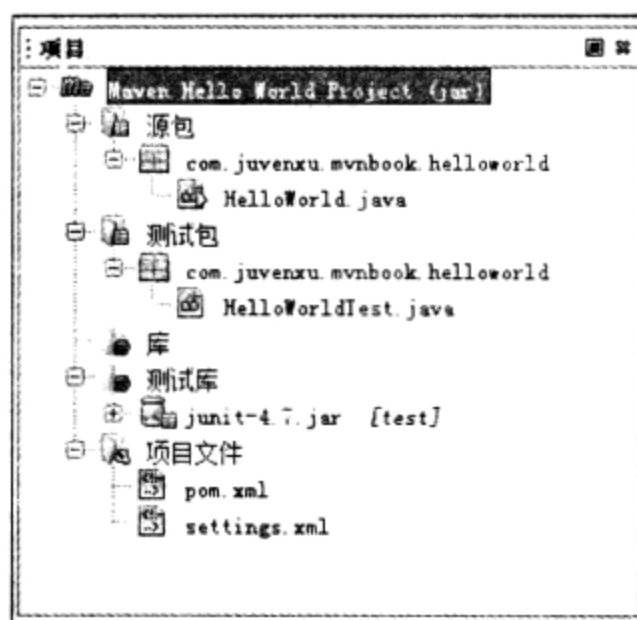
项目

Maven Hello World Project (jar)

源包

com.juvenxu.mvnbook.helloworld

HelloWorld.java

测试包

com.juvenxu.mvnbook.helloworld

HelloWorldTest.java

库

测试库

junit-4.7.jar [test]

项目文件

pom.xml

settings.xml